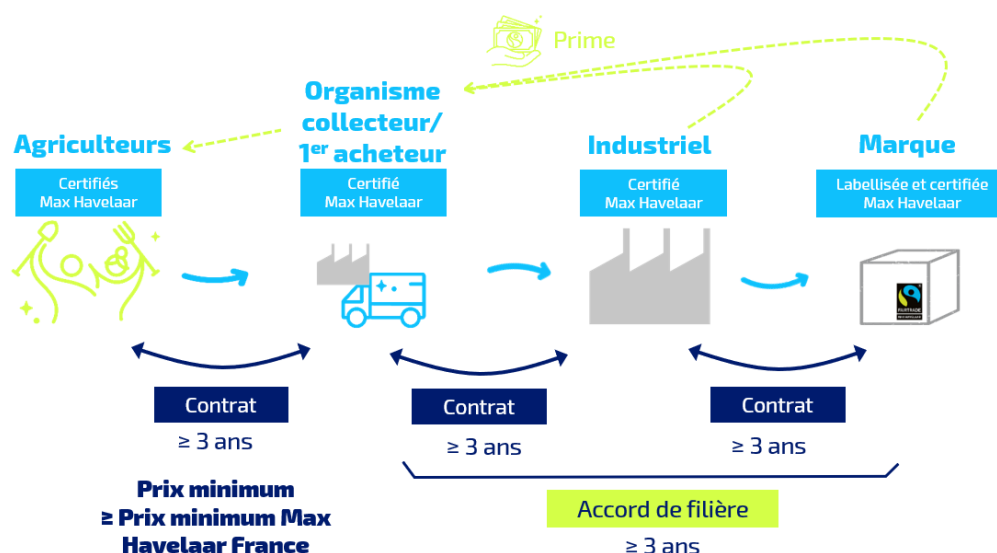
Prime

Agriculteurs

Certifiés Max Havelaar

Organisme collecteur/ 1$^{er}$ acheteur

Certifié Max Havelaar

Industriel

Certifié Max Havelaar

Marque

Labellisée et certifiée Max Havelaar

FAIRTRADE

Contrat

≥ 3 ans

Contrat

≥ 3 ans

Contrat

≥ 3 ans

Prix minimum ≥ Prix minimum Max Havelaar France

Accord de filière

≥ 3 ans